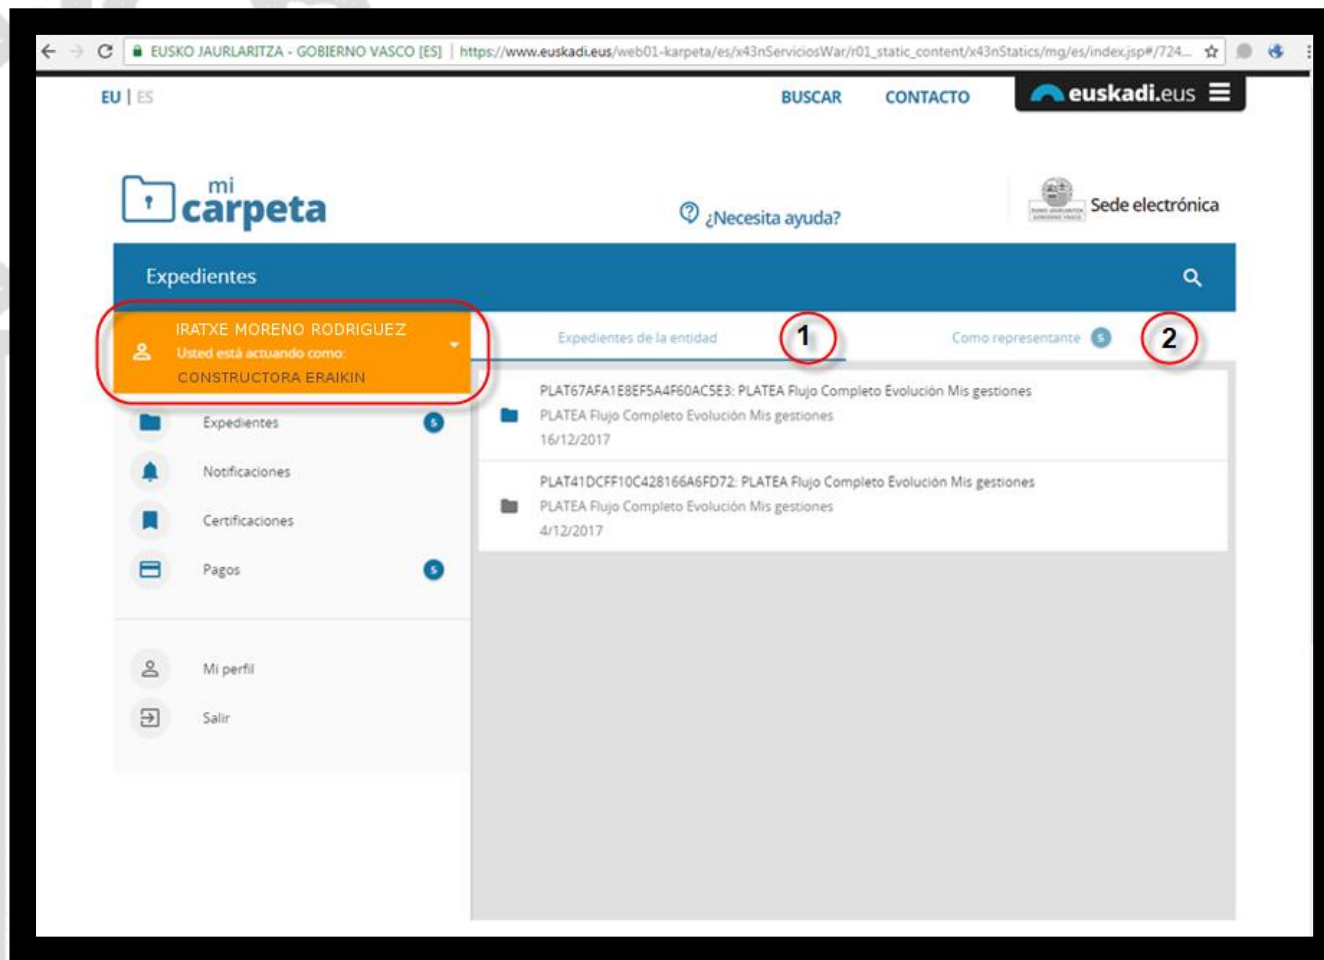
EUSKO JAURLARITZA - GOBIERNO VASCO [ES] | https://www.euskadi.eus/web01-karpeta/es/x43nServiciosWar/r01_static_content/x43nStatics/mg/es/index.jsp#/724...

EU | ES

BUSCAR CONTACTO euskadi.eus

mi carpeta

¿Necesita ayuda?

Sede electrónica

Expedientes

IRATXE MORENO RODRIGUEZ
Usted está actuando como:
CONSTRUCTORA ERAIKIN

Expedientes de la entidad 1

Como representante 5 2

Expedientes 5

Notificaciones

Certificaciones

Pagos 5

Mi perfil

Salir

PLAT67AFA1E8EF5A4F60AC5E3: PLATEA Flujo Completo Evolución Mis gestiones
PLATEA Flujo Completo Evolución Mis gestiones
16/12/2017

PLAT41DCFF10C428166A6FD72: PLATEA Flujo Completo Evolución Mis gestiones
PLATEA Flujo Completo Evolución Mis gestiones
4/12/2017